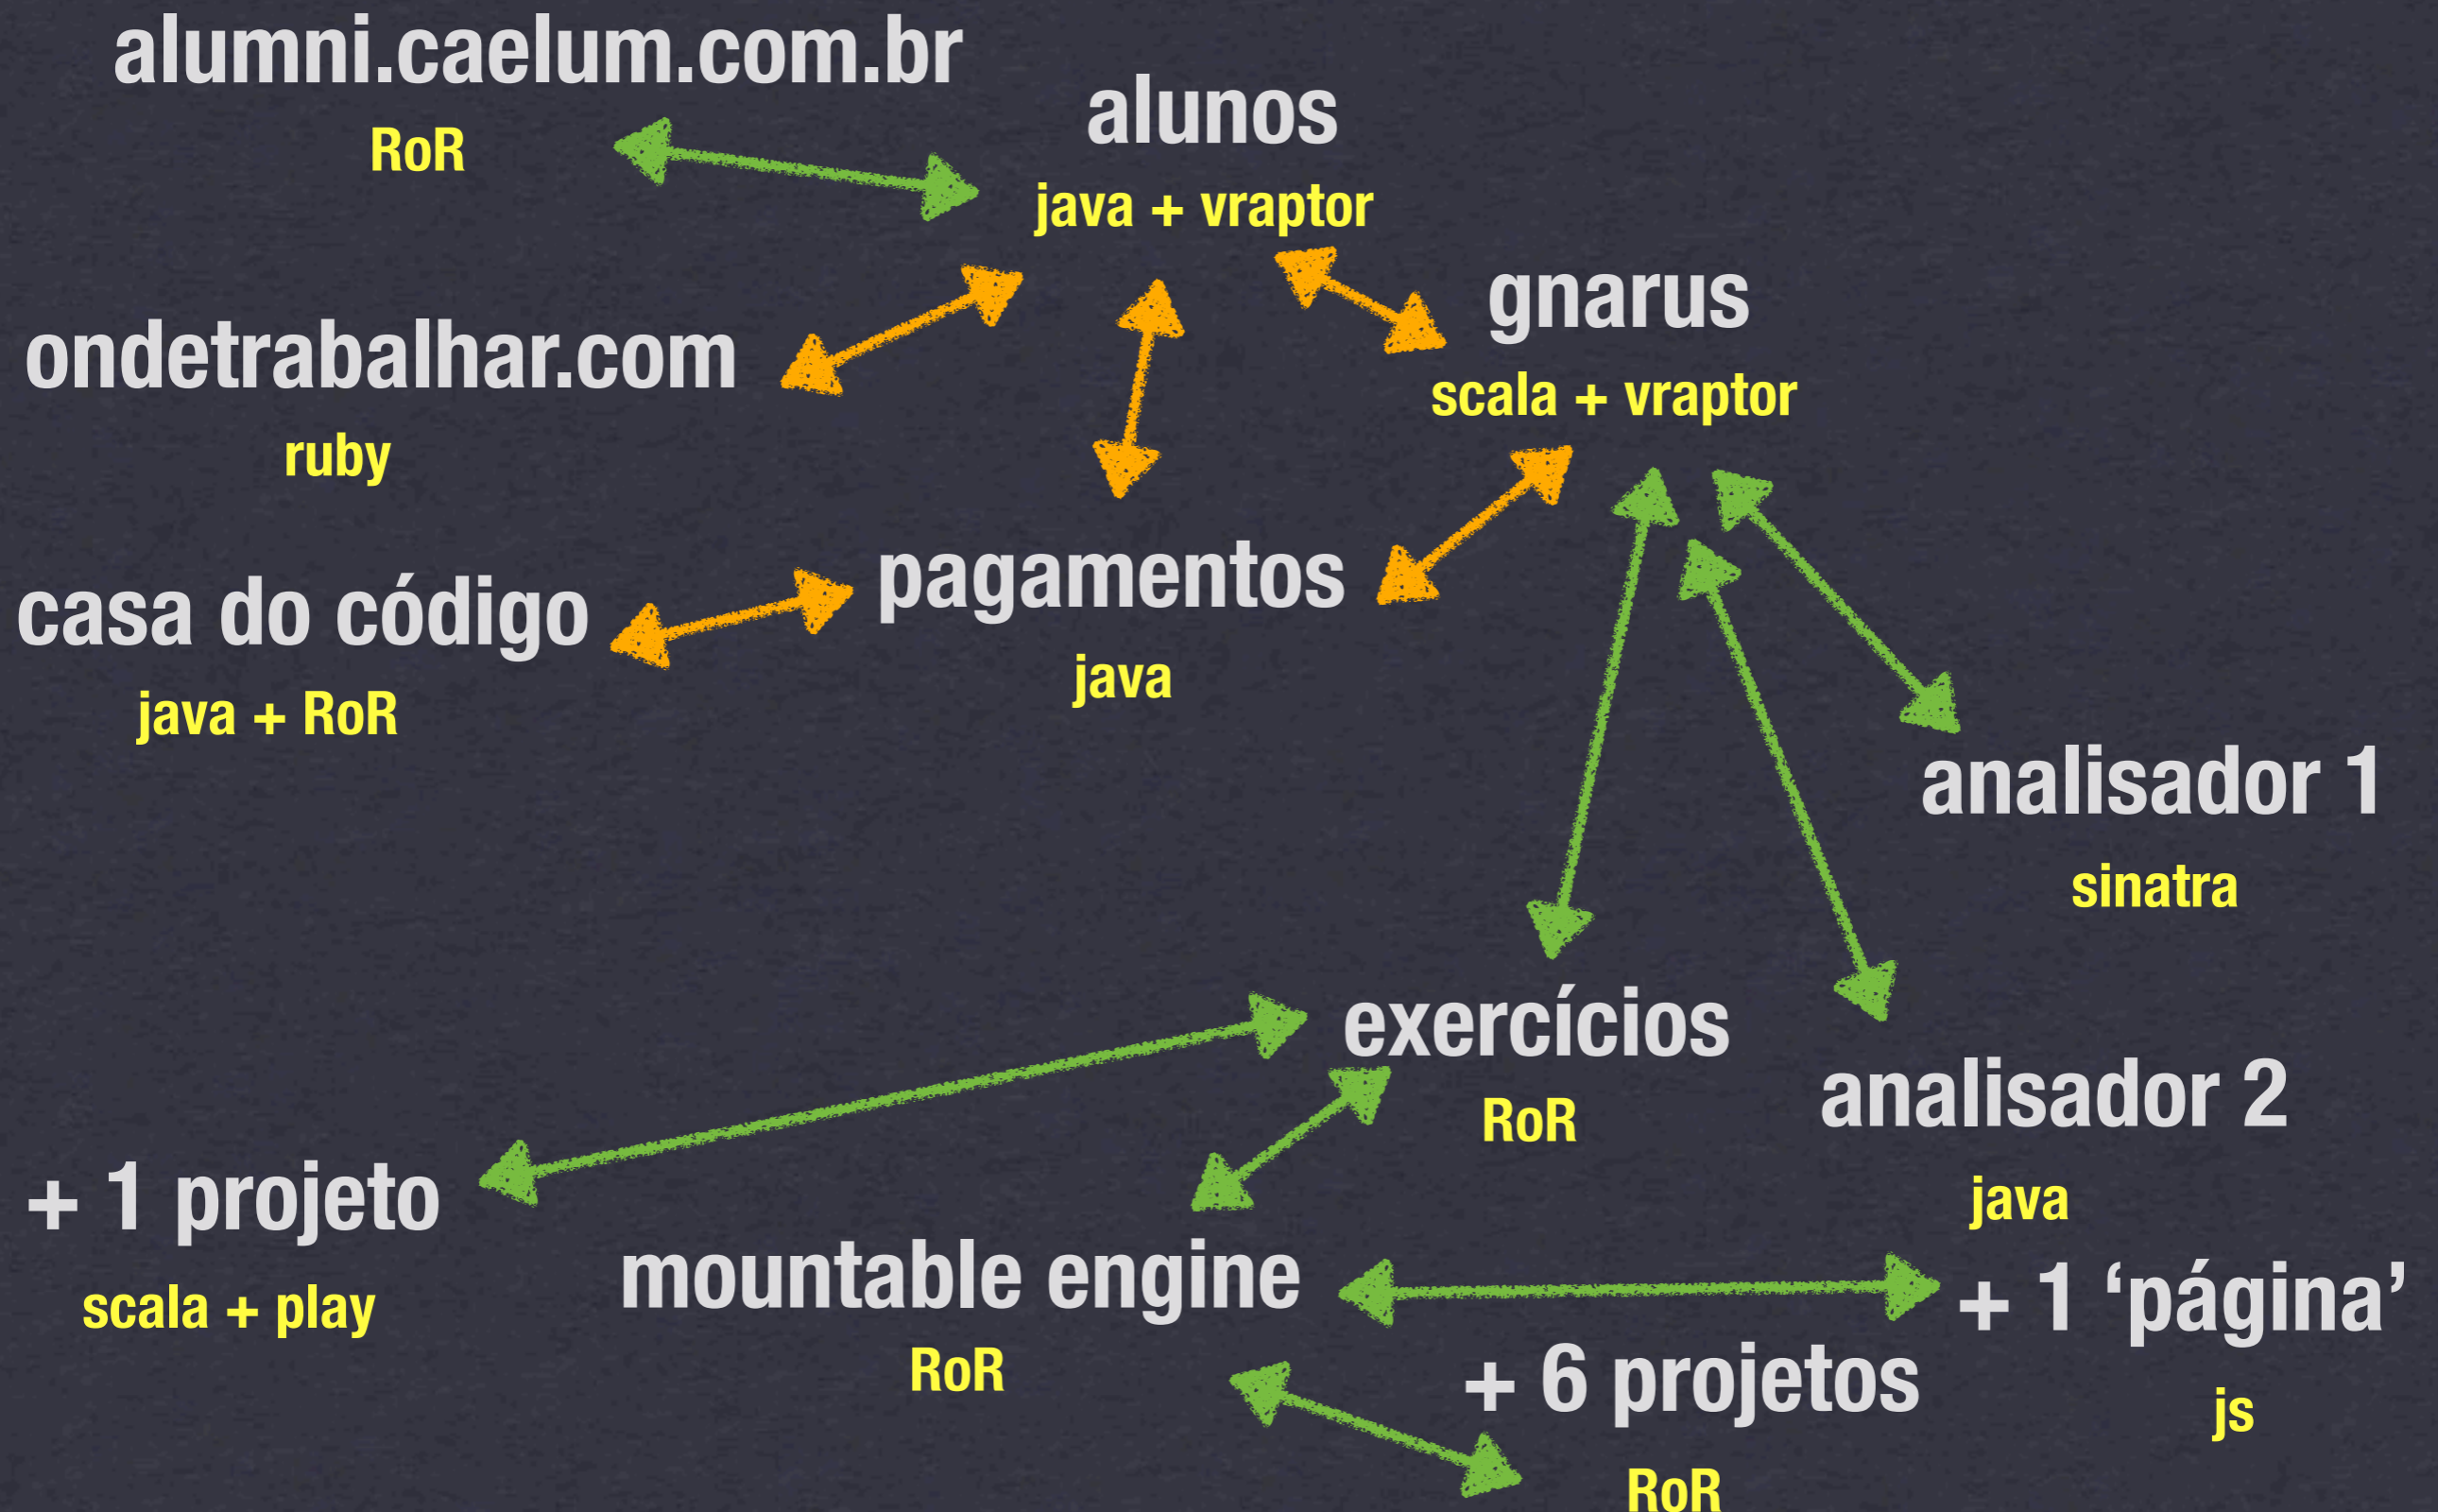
alumni.caelum.com.br
RoR

alunos
java + vraptor

gnarus
scala + vraptor

ondetrabalhar.com
ruby

pagamentos
java

casa do código
java + RoR

analisador 1
sinatra

exercícios
RoR

analisador 2
java

+ 1 projeto
scala + play

mountable engine
RoR

+ 1 'página'
js

+ 6 projetos
RoR